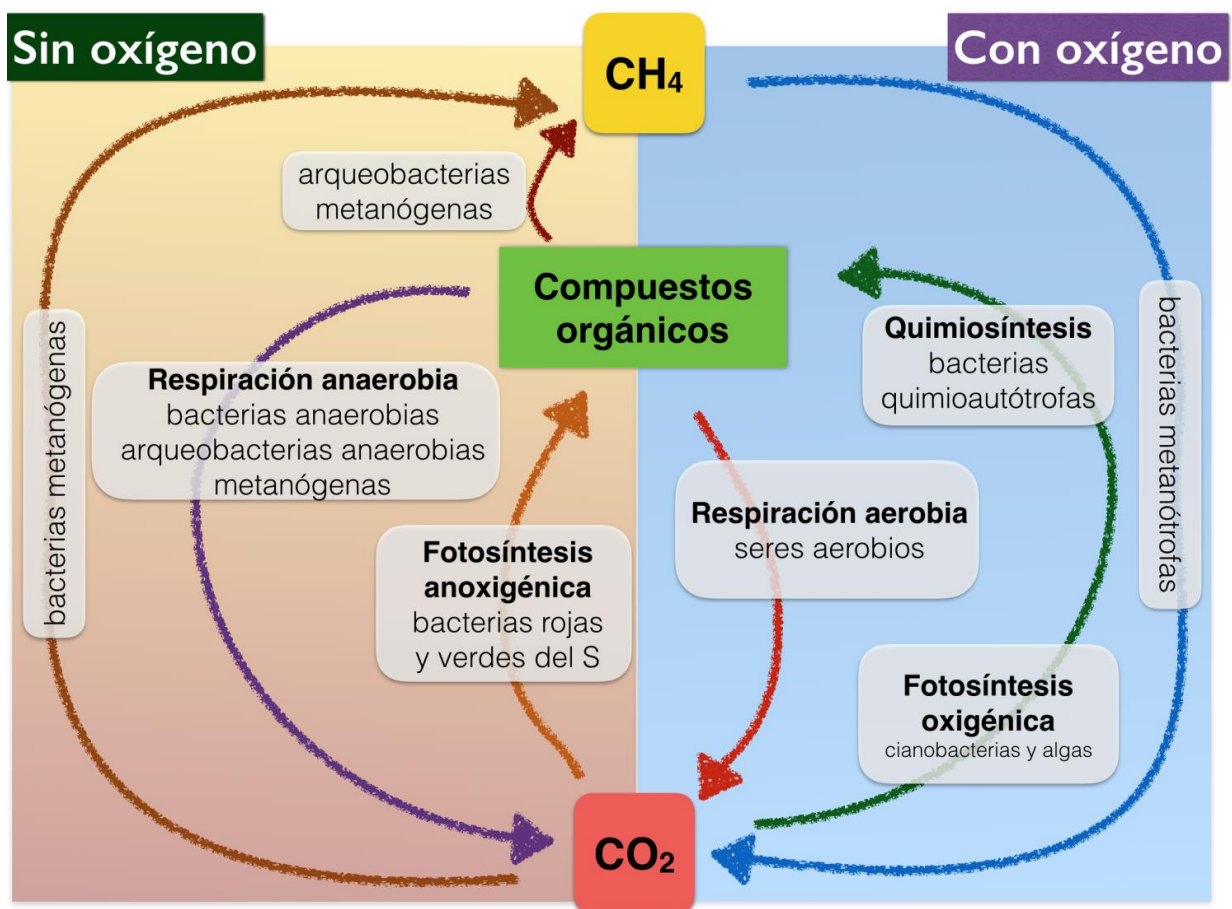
Sin oxígeno

$CH_4$

Con oxígeno

arqueobacterias metanógenas

Compuestos orgánicos

bacterias metanógenas

Respiración anaerobia
bacterias anaerobias
arqueobacterias anaerobias metanógenas

Quimiosíntesis
bacterias quimioautótrofas

bacterias metanótrofas

Respiración aerobia
seres aerobios

Fotosíntesis anoxigénica
bacterias rojas y verdes del S

Fotosíntesis oxigénica
cianobacterias y algas

$CO_2$